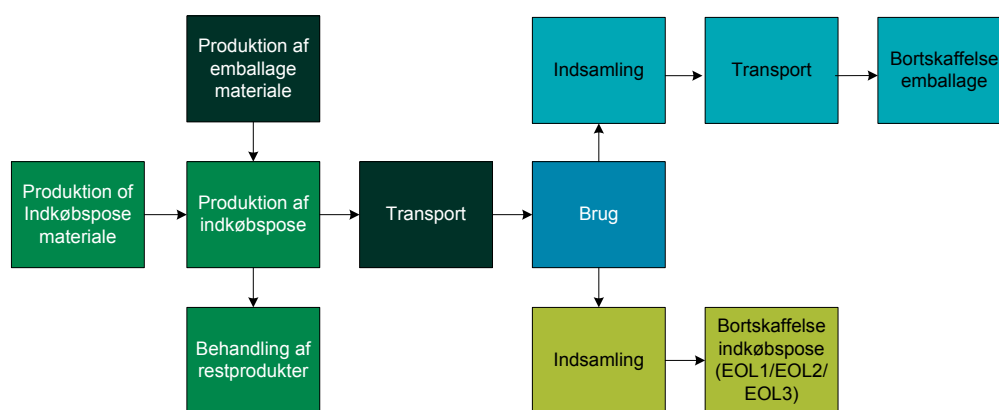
Produktion af emballage materiale

Produktion of Indkøbspose materiale

Produktion af indkøbspose

Transport

Brug

Behandling af restprodukter

Indsamling

Transport

Bortskaffelse emballage

Indsamling

Bortskaffelse indkøbspose (EOL1/EOL2/ EOL3)